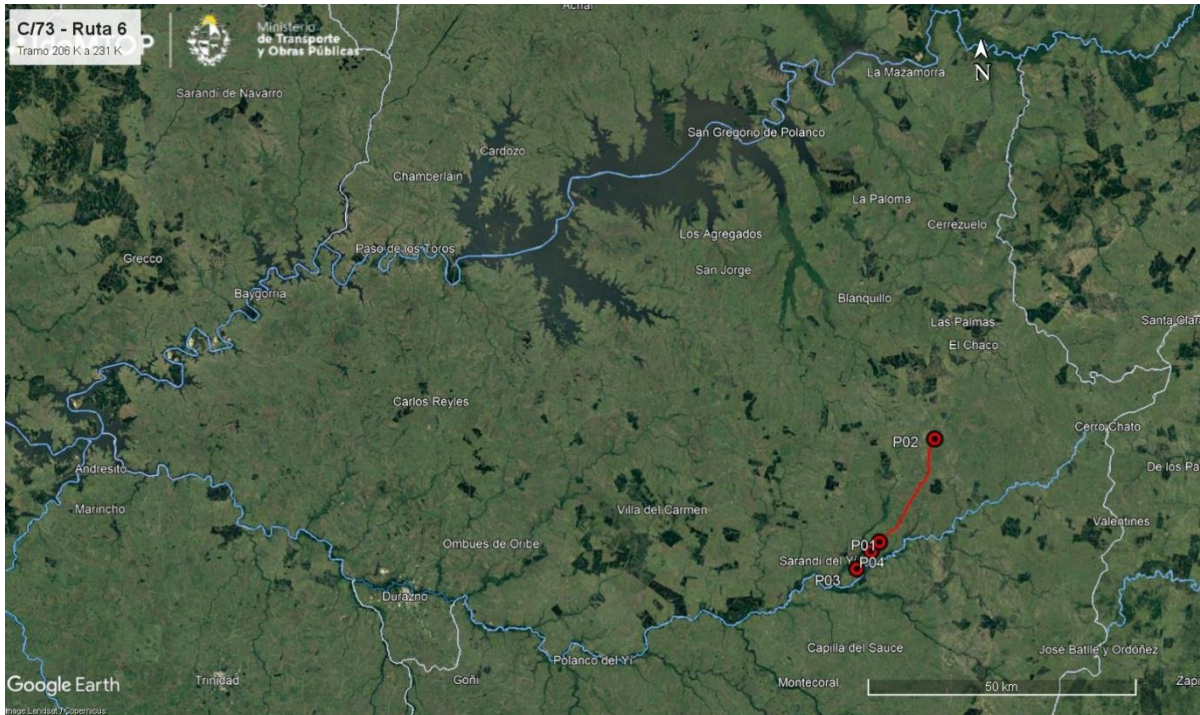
C/73 - Ruta 6
Tramo 206 K a 231 K

OP

Ministerio de Transporte y Obras Públicas

Achar

La Mazamorra

N

Sarandi de Navarro

San Gregorio de Polanco

Cardozo

Chamberlain

La Paloma

Cerrezuelo

Los Agregados

Paso de los Toros

Grecco

San Jorge

Baygorria

Blanquillo

Santa Clar

Las Palmas

El Chaco

Carlos Reyles

P02

Cerro Chato

Andresito

De los Pa

Marincho

Villa del Carmen

Valentines

P01

Ombues de Oribe

Sarandi del Yi

P04

P03

Durazno

Polanco del Yi

Capilla del Sauce

Jose Batlle y Ordoñez

Google Earth

Trinidad

Goñi

Montecoral

50 km

Zapi

Image Landsat / Copernicus